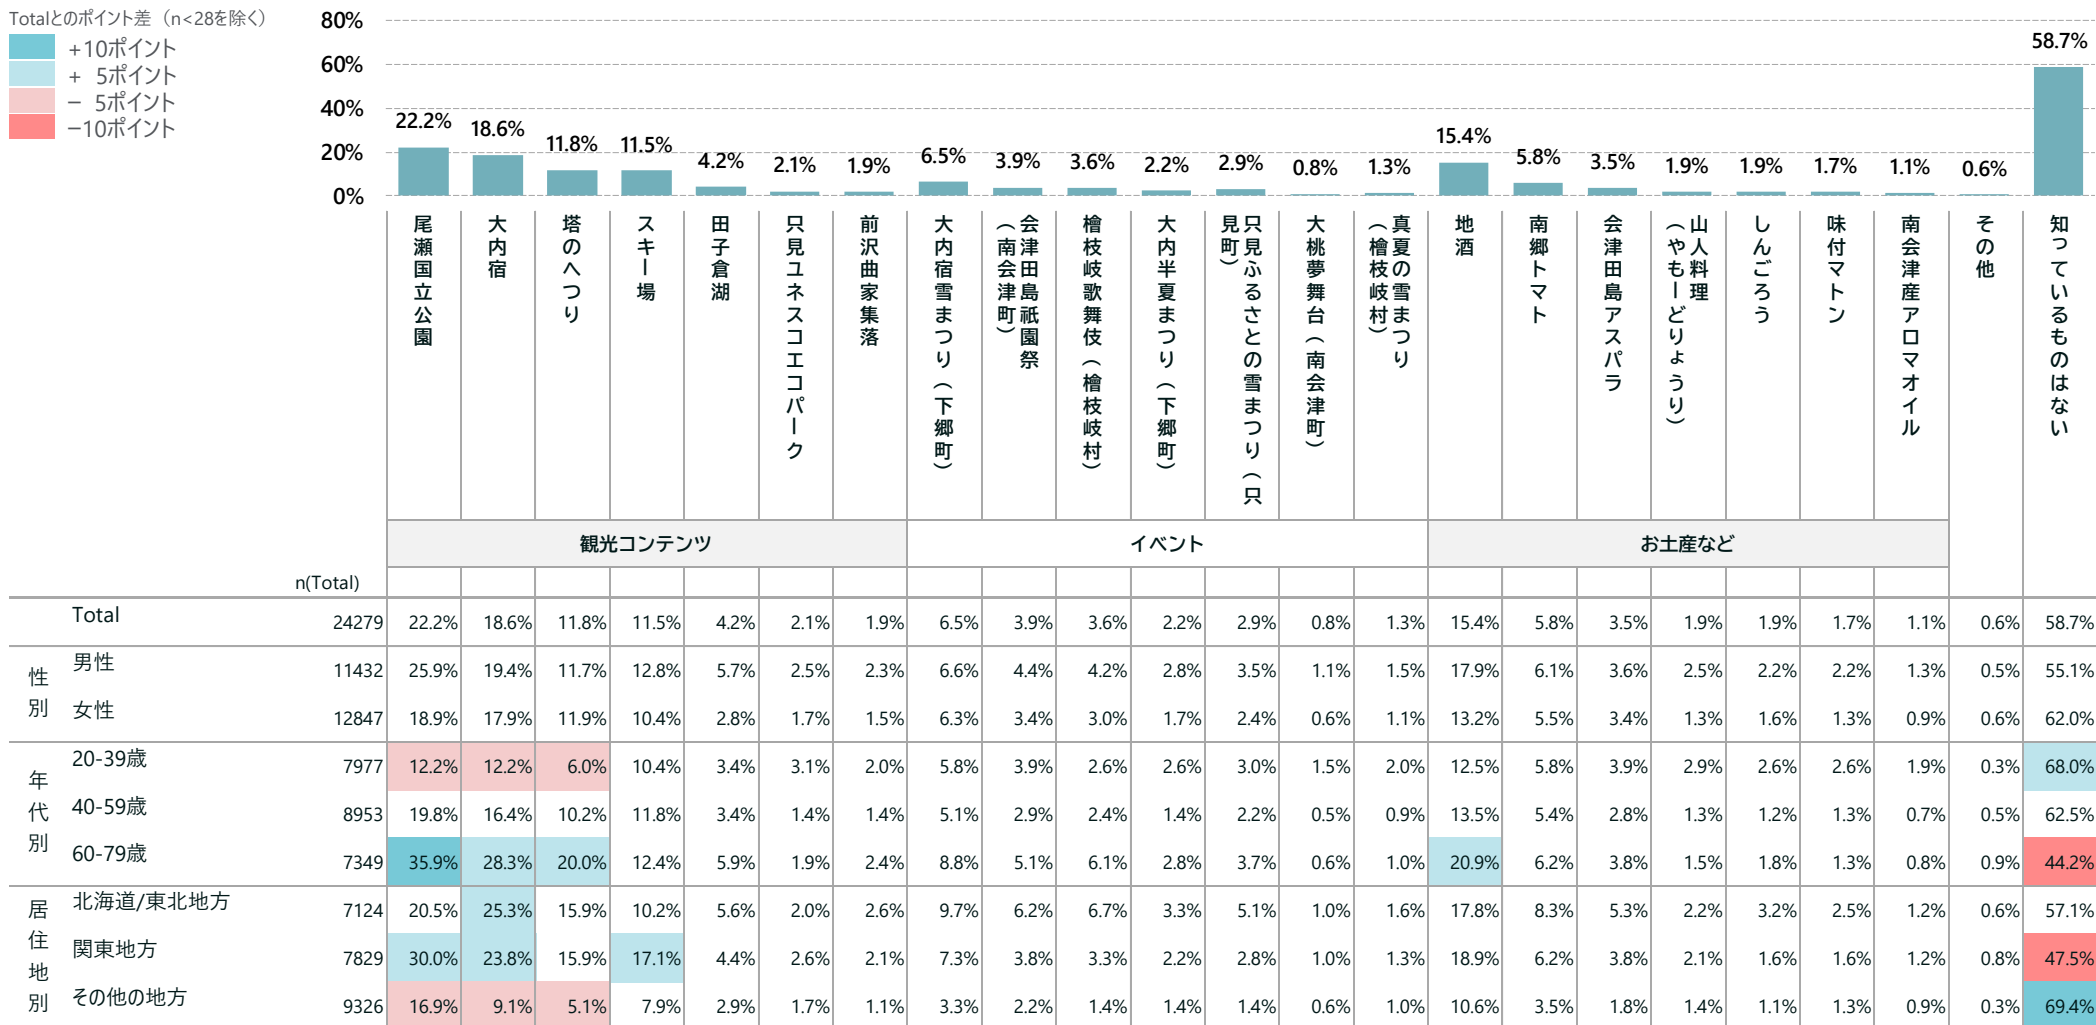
Totalとのポイント差（n<28を除く）
+10ポイント
+ 5ポイント
− 5ポイント
−10ポイント

80%
60%
40%
20%
0%

22.2% 18.6% 11.8% 11.5% 4.2% 2.1% 1.9% 6.5% 3.9% 3.6% 2.2% 2.9% 0.8% 1.3% 15.4% 5.8% 3.5% 1.9% 1.9% 1.7% 1.1% 0.6% 58.7%

| | | n(Total) | 尾瀬国立公園 | 大内宿 | 塔のへつり | スキー場 | 田子倉湖 | 只見ユネスコエコパーク | 前沢曲家集落 | 大内宿雪まつり（下郷町） | 会津田島祇園祭（南会津町） | 檜枝岐歌舞伎（檜枝岐村） | 大内半夏まつり（下郷町） | 只見ふるさとの雪まつり（只見町） | 大桃夢舞台（南会津町） | 真夏の雪まつり（檜枝岐村） | 地酒 | 南郷トマト | 会津田島アスパラ | 山人料理（やもーどりょうり） | しんごろう | 味付マトン | 南会津産アロマオイル | その他 | 知っているものはない |
|---|---|---|---|---|---|---|---|---|---|---|---|---|---|---|---|---|---|---|---|---|---|---|---|---|---|
| | | | 観光コンテンツ | | | | | | | イベント | | | | | | | お土産など | | | | | | | | |
| | Total | 24279 | 22.2% | 18.6% | 11.8% | 11.5% | 4.2% | 2.1% | 1.9% | 6.5% | 3.9% | 3.6% | 2.2% | 2.9% | 0.8% | 1.3% | 15.4% | 5.8% | 3.5% | 1.9% | 1.9% | 1.7% | 1.1% | 0.6% | 58.7% |
| 性別 | 男性 | 11432 | 25.9% | 19.4% | 11.7% | 12.8% | 5.7% | 2.5% | 2.3% | 6.6% | 4.4% | 4.2% | 2.8% | 3.5% | 1.1% | 1.5% | 17.9% | 6.1% | 3.6% | 2.5% | 2.2% | 2.2% | 1.3% | 0.5% | 55.1% |
| | 女性 | 12847 | 18.9% | 17.9% | 11.9% | 10.4% | 2.8% | 1.7% | 1.5% | 6.3% | 3.4% | 3.0% | 1.7% | 2.4% | 0.6% | 1.1% | 13.2% | 5.5% | 3.4% | 1.3% | 1.6% | 1.3% | 0.9% | 0.6% | 62.0% |
| 年代別 | 20-39歳 | 7977 | 12.2% | 12.2% | 6.0% | 10.4% | 3.4% | 3.1% | 2.0% | 5.8% | 3.9% | 2.6% | 2.6% | 3.0% | 1.5% | 2.0% | 12.5% | 5.8% | 3.9% | 2.9% | 2.6% | 2.6% | 1.9% | 0.3% | 68.0% |
| | 40-59歳 | 8953 | 19.8% | 16.4% | 10.2% | 11.8% | 3.4% | 1.4% | 1.4% | 5.1% | 2.9% | 2.4% | 1.4% | 2.2% | 0.5% | 0.9% | 13.5% | 5.4% | 2.8% | 1.3% | 1.2% | 1.3% | 0.7% | 0.5% | 62.5% |
| | 60-79歳 | 7349 | 35.9% | 28.3% | 20.0% | 12.4% | 5.9% | 1.9% | 2.4% | 8.8% | 5.1% | 6.1% | 2.8% | 3.7% | 0.6% | 1.0% | 20.9% | 6.2% | 3.8% | 1.5% | 1.8% | 1.3% | 0.8% | 0.9% | 44.2% |
| 居住地別 | 北海道/東北地方 | 7124 | 20.5% | 25.3% | 15.9% | 10.2% | 5.6% | 2.0% | 2.6% | 9.7% | 6.2% | 6.7% | 3.3% | 5.1% | 1.0% | 1.6% | 17.8% | 8.3% | 5.3% | 2.2% | 3.2% | 2.5% | 1.2% | 0.6% | 57.1% |
| | 関東地方 | 7829 | 30.0% | 23.8% | 15.9% | 17.1% | 4.4% | 2.6% | 2.1% | 7.3% | 3.8% | 3.3% | 2.2% | 2.8% | 1.0% | 1.3% | 18.9% | 6.2% | 3.8% | 2.1% | 1.6% | 1.6% | 1.2% | 0.8% | 47.5% |
| | その他の地方 | 9326 | 16.9% | 9.1% | 5.1% | 7.9% | 2.9% | 1.7% | 1.1% | 3.3% | 2.2% | 1.4% | 1.4% | 1.4% | 0.6% | 1.0% | 10.6% | 3.5% | 1.8% | 1.4% | 1.1% | 1.3% | 0.9% | 0.3% | 69.4% |